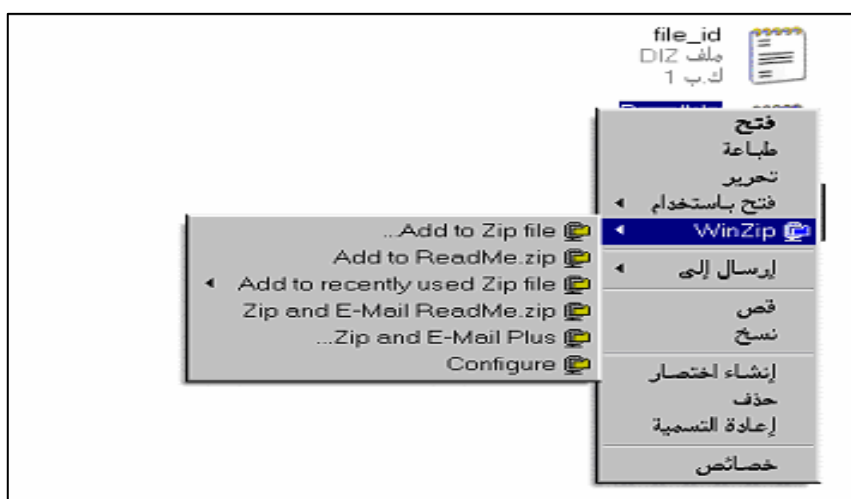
file_id
ملف DIZ
ك.ب 1

فتح
طباعة
تحرير
فتح باستخدام
WinZip
إرسال إلى
قص
نسخ
إنشاء اختصار
حذف
إعادة التسمية
خصائص

Add to Zip file...
Add to ReadMe.zip
Add to recently used Zip file
Zip and E-Mail ReadMe.zip
Zip and E-Mail Plus...
Configure